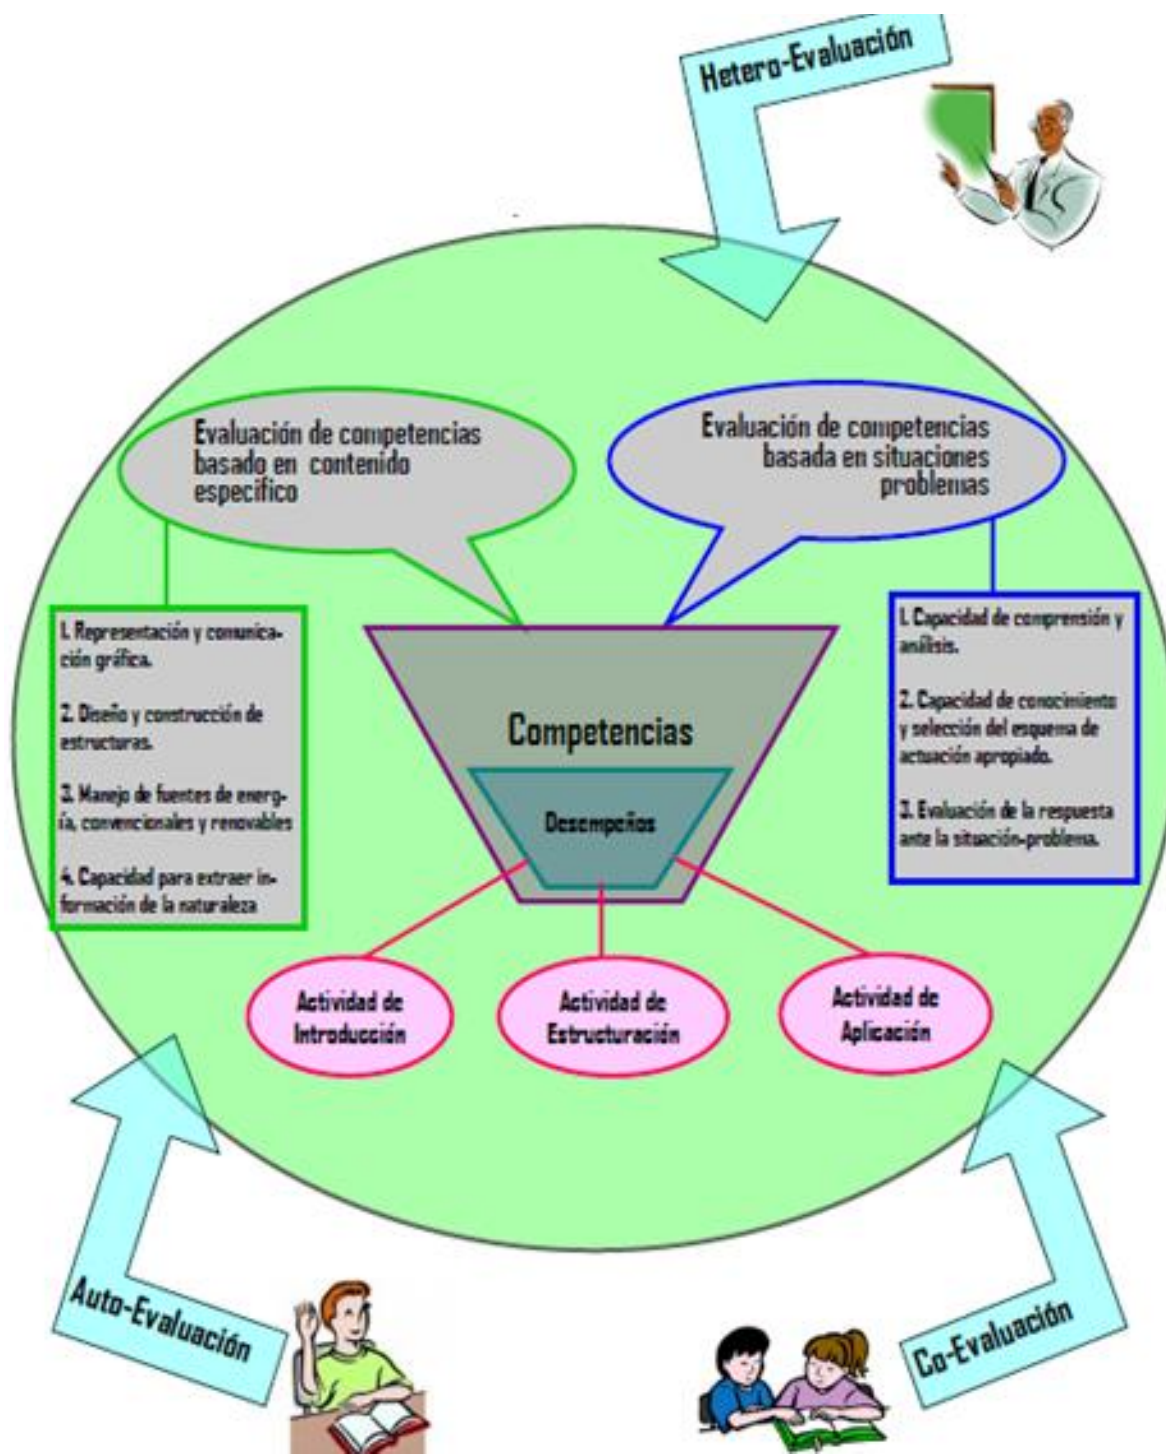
Hetero-Evaluación

Evaluación de competencias basado en contenido específico

Evaluación de competencias basada en situaciones problemas

1. Representación y comunicación gráfica.

2. Diseño y construcción de estructuras.

3. Manejo de fuentes de energía, convencionales y renovables

4. Capacidad para extraer información de la naturaleza

Competencias

Desempeños

1. Capacidad de comprensión y análisis.

2. Capacidad de conocimiento y selección del esquema de actuación apropiado.

3. Evaluación de la respuesta ante la situación-problema.

Actividad de Introducción

Actividad de Estructuración

Actividad de Aplicación

Auto-Evaluación

Co-Evaluación